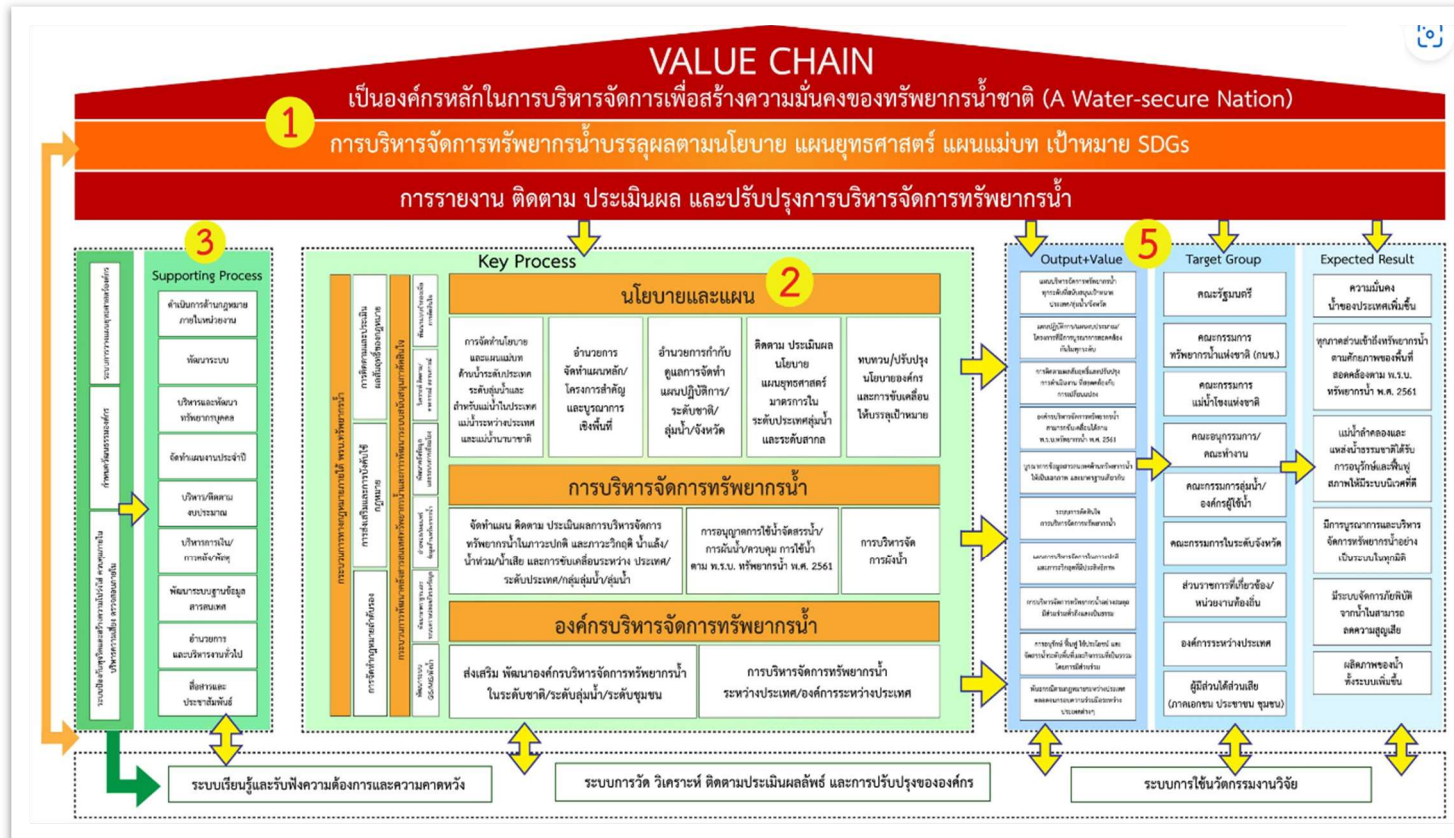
VALUE CHAIN

เป็นองค์กรหลักในการบริหารจัดการเพื่อสร้างความมั่นคงของทรัพยากรน้ำชาติ (A Water-secure Nation)

1

การบริหารจัดการทรัพยากรน้ำบรรลุผลตามนโยบาย แผนยุทธศาสตร์ แผนแม่บท เป้าหมาย SDGs

การรายงาน ติดตาม ประเมินผล และปรับปรุงการบริหารจัดการทรัพยากรน้ำ

3

Supporting Process

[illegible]

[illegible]

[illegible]

ดำเนินการด้านกฎหมายภายในหน่วยงาน

พัฒนาระบบ

บริหารและพัฒนาทรัพยากรบุคคล

จัดทำแผนงานประจำปี

บริหาร/ติดตามงบประมาณ

บริหารการเงิน/การคลัง/พัสดุ

พัฒนาระบบฐานข้อมูลสารสนเทศ

อำนวยการและบริหารงานทั่วไป

สื่อสารและประชาสัมพันธ์

Key Process

2

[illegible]

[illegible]

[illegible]

นโยบายและแผน

การจัดทำนโยบายและแผนแม่บทด้านน้ำระดับประเทศ ระดับลุ่มน้ำและสำหรับแม่น้ำในประเทศ แม่น้ำระหว่างประเทศ และแม่น้ำนานาชาติ

อำนวยการจัดทำแผนหลัก/โครงการสำคัญและบูรณาการเชิงพื้นที่

อำนวยการกำกับดูแลการจัดทำแผนปฏิบัติการ/ระดับชาติ/ลุ่มน้ำ/จังหวัด

ติดตาม ประเมินผลนโยบาย แผนยุทธศาสตร์ มาตรการในระดับประเทศลุ่มน้ำและระดับสากล

ทบทวน/ปรับปรุงนโยบายองค์กรและการขับเคลื่อนให้บรรลุเป้าหมาย

การบริหารจัดการทรัพยากรน้ำ

จัดทำแผน ติดตาม ประเมินผลการบริหารจัดการทรัพยากรน้ำในภาวะปกติ และภาวะวิกฤติ น้ำแล้ง/น้ำท่วม/น้ำเสีย และการขับเคลื่อนระหว่าง ประเทศ/ระดับประเทศ/กลุ่มลุ่มน้ำ/ลุ่มน้ำ

การอนุญาตการใช้น้ำจัดสรรน้ำ/การผันน้ำ/ควบคุม การใช้น้ำ ตาม พ.ร.บ. ทรัพยากรน้ำ พ.ศ. 2561

การบริหารจัดการผังน้ำ

องค์กรบริหารจัดการทรัพยากรน้ำ

ส่งเสริม พัฒนาองค์กรบริหารจัดการทรัพยากรน้ำในระดับชาติ/ระดับลุ่มน้ำ/ระดับชุมชน

การบริหารจัดการทรัพยากรน้ำระหว่างประเทศ/องค์การระหว่างประเทศ

Output+Value

5

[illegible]

Target Group

คณะรัฐมนตรี

คณะกรรมการทรัพยากรน้ำแห่งชาติ (กนช.)

คณะกรรมการแม่น้ำโขงแห่งชาติ

คณะอนุกรรมการ/คณะทำงาน

คณะกรรมการลุ่มน้ำ/องค์กรผู้ใช้น้ำ

คณะกรรมการในระดับจังหวัด

ส่วนราชการที่เกี่ยวข้อง/หน่วยงานท้องถิ่น

องค์การระหว่างประเทศ

ผู้มีส่วนได้ส่วนเสีย (ภาคเอกชน ประชาชน ชุมชน)

Expected Result

ความมั่นคงน้ำของประเทศเพิ่มขึ้น

ทุกภาคส่วนเข้าถึงทรัพยากรน้ำตามศักยภาพของพื้นที่ สอดคล้องตาม พ.ร.บ. ทรัพยากรน้ำ พ.ศ. 2561

แม่น้ำลำคลองและแหล่งน้ำธรรมชาติได้รับการอนุรักษ์และฟื้นฟูสภาพให้มีระบบนิเวศที่ดี

มีการบูรณาการและบริหารจัดการทรัพยากรน้ำอย่างเป็นระบบในทุกมิติ

มีระบบจัดการภัยพิบัติจากน้ำในสามารถลดความสูญเสีย

ผลิตภาพของน้ำทั้งระบบเพิ่มขึ้น

ระบบเรียนรู้และรับฟังความต้องการและความคาดหวัง

ระบบการวัด วิเคราะห์ ติดตามประเมินผลลัพธ์ และการปรับปรุงขององค์กร

ระบบการใช้นวัตกรรมงานวิจัย